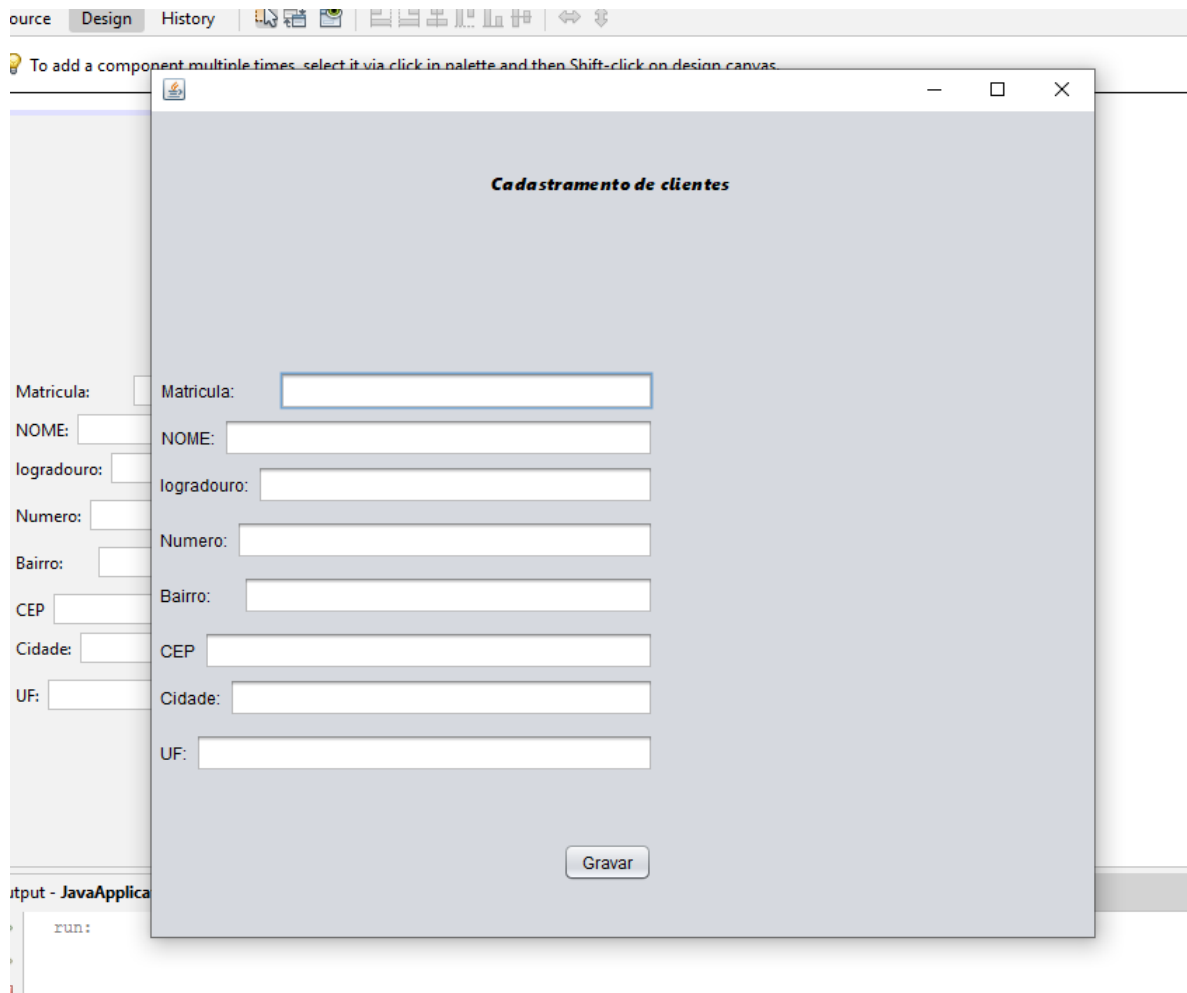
ource Design History

To add a component multiple times, select it via click in palette and then Shift-click on design canvas.

Cadastramento de clientes

Matricula:
NOME:
logradouro:
Numero:
Bairro:
CEP
Cidade:
UF:

Gravar

Matricula:
NOME:
logradouro:
Numero:
Bairro:
CEP
Cidade:
UF:

tput - JavaApplica

run: